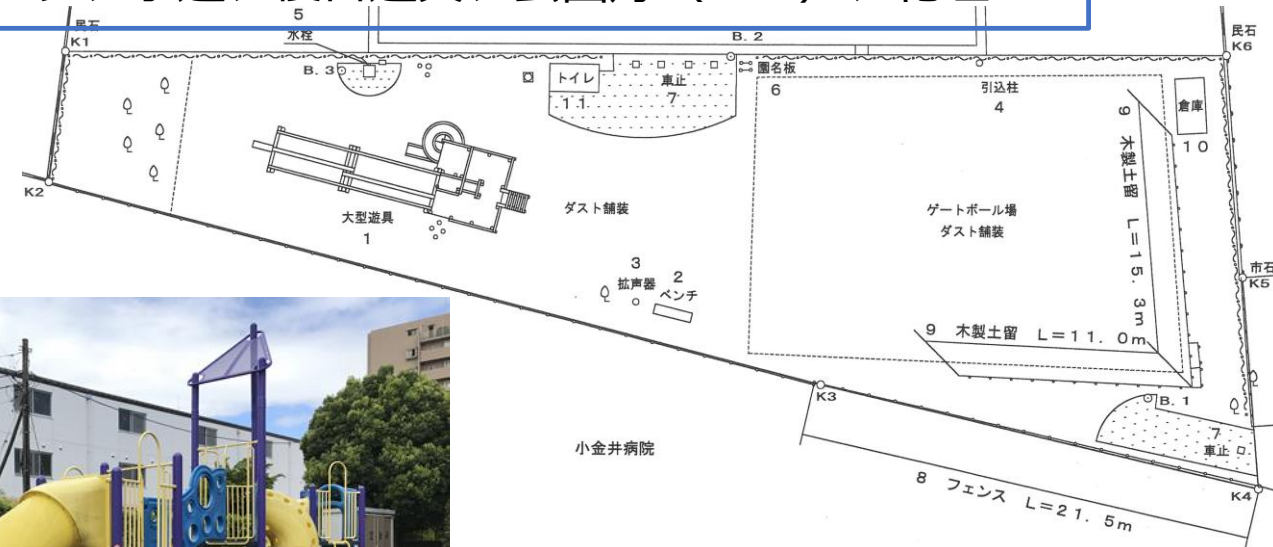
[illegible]

5

民石
K1

水栓

B. 3

B. 2

トイレ

11

車止
7

園名板

6

引込柱
4

民石
K6

倉庫
10

9 木製土留 L=15. 3m

K2

大型遊具
1

ダスト舗装

ゲートボール場
ダスト舗装

3
拡声器

2
ベンチ

市石
K5

9 木製土留 L=11. 0m

K3

B. 1

小金井病院

7
車止

8 フェンス L=21. 5m

K4